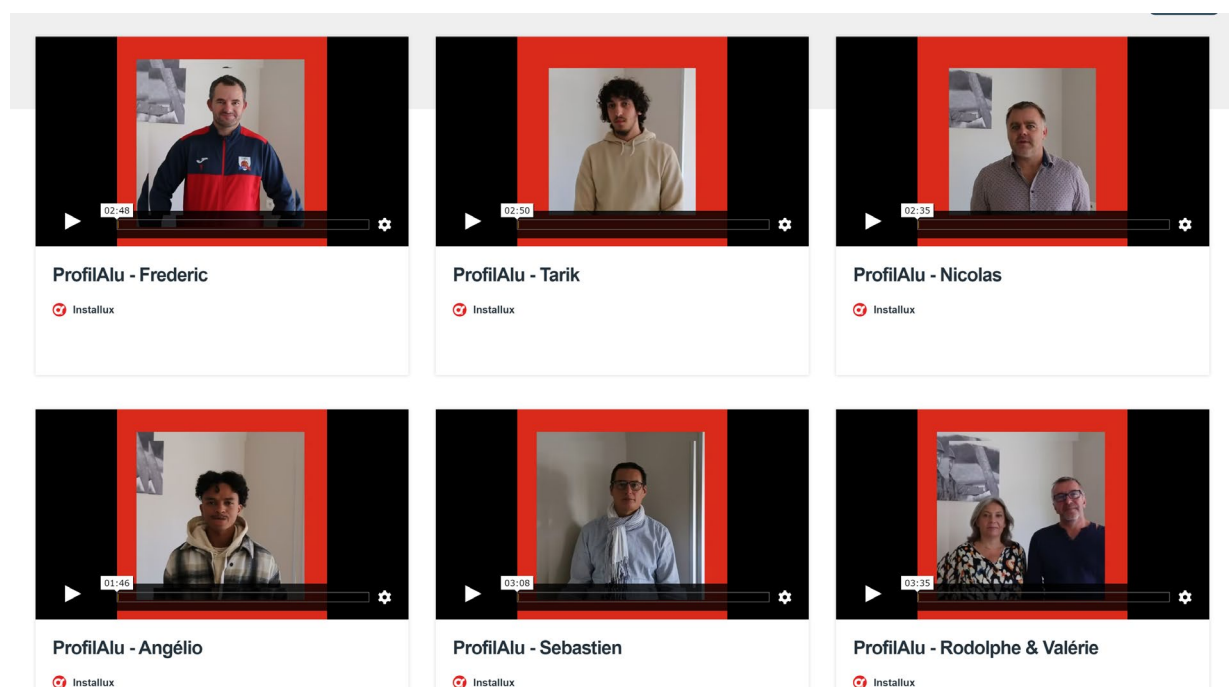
02:48

ProfilAlu - Frederic

Installux

02:50

ProfilAlu - Tarik

Installux

02:35

ProfilAlu - Nicolas

Installux

01:46

ProfilAlu - Angélio

Installux

03:08

ProfilAlu - Sebastien

Installux

03:35

ProfilAlu - Rodolphe & Valérie

Installux